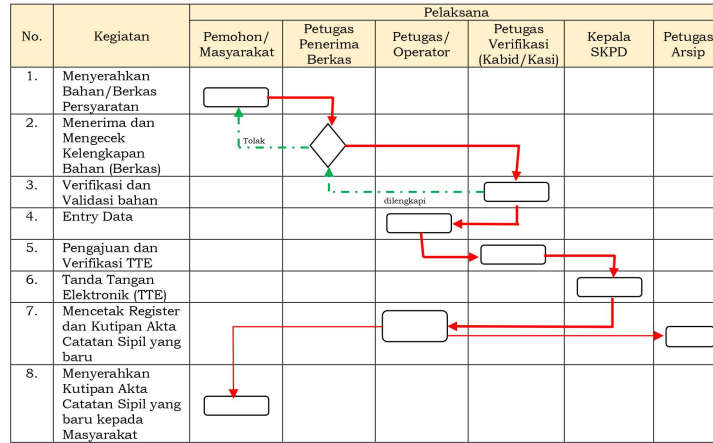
| No. | Kegiatan | Pemohon/ Masyarakat | Petugas Penerima Berkas | Petugas/ Operator | Petugas Verifikasi (Kabid/Kasi) | Kepala SKPD | Petugas Arsip |
|---|---|---|---|---|---|---|---|
| 1. | Menyerahkan Bahan/Berkas Persyaratan | | | | | | |
| 2. | Menerima dan Mengecek Kelengkapan Bahan (Berkas) | Tolak | | | | | |
| 3. | Verifikasi dan Validasi bahan | | | dilengkapi | | | |
| 4. | Entry Data | | | | | | |
| 5. | Pengajuan dan Verifikasi TTE | | | | | | |
| 6. | Tanda Tangan Elektronik (TTE) | | | | | | |
| 7. | Mencetak Register dan Kutipan Akta Catatan Sipil yang baru | | | | | | |
| 8. | Menyerahkan Kutipan Akta Catatan Sipil yang baru kepada Masyarakat | | | | | | |

Pelaksana